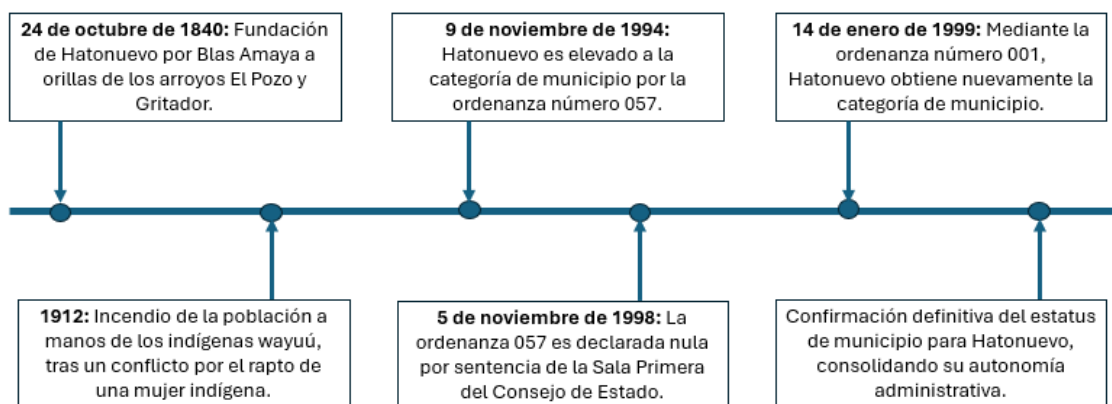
**24 de octubre de 1840:** Fundación de Hatonuevo por Blas Amaya a orillas de los arroyos El Pozo y Gritador.

**9 de noviembre de 1994:** Hatonuevo es elevado a la categoría de municipio por la ordenanza número 057.

**14 de enero de 1999:** Mediante la ordenanza número 001, Hatonuevo obtiene nuevamente la categoría de municipio.

**1912:** Incendio de la población a manos de los indígenas wayuú, tras un conflicto por el rapto de una mujer indígena.

**5 de noviembre de 1998:** La ordenanza 057 es declarada nula por sentencia de la Sala Primera del Consejo de Estado.

Confirmación definitiva del estatus de municipio para Hatonuevo, consolidando su autonomía administrativa.